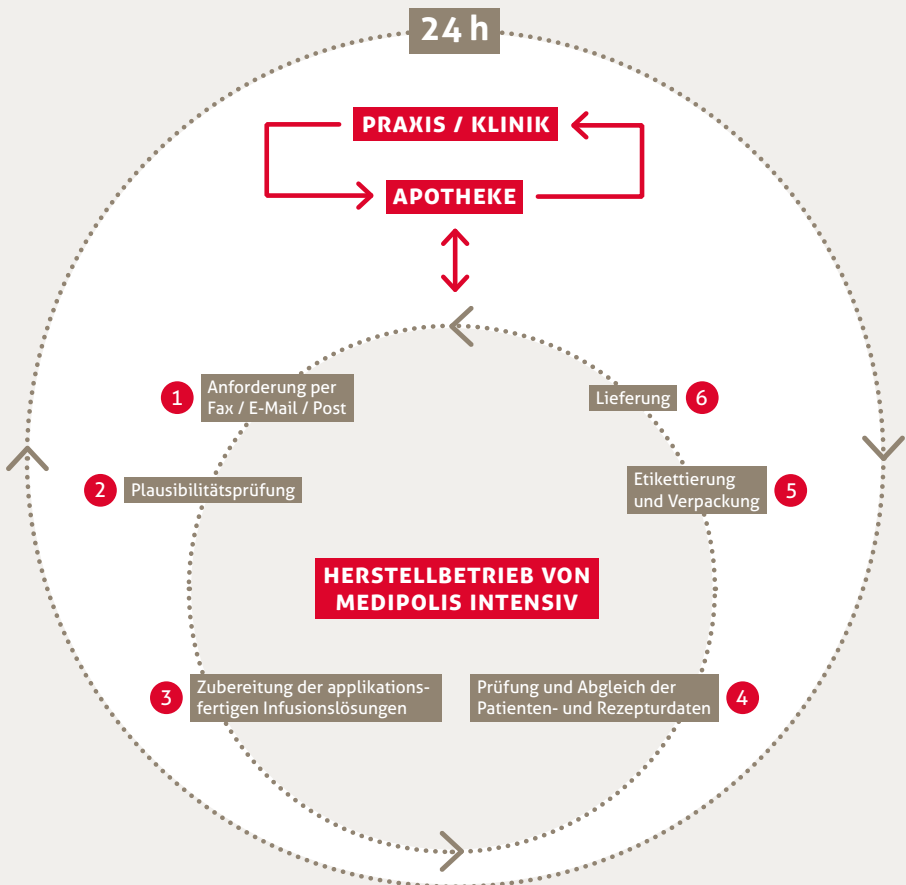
24 h

PRAXIS / KLINIK

APOTHEKE

1 Anforderung per Fax / E-Mail / Post

2 Plausibilitätsprüfung

HERSTELLBETRIEB VON MEDIPOLIS INTENSIV

3 Zubereitung der applikationsfertigen Infusionslösungen

4 Prüfung und Abgleich der Patienten- und Rezepturdaten

5 Etikettierung und Verpackung

6 Lieferung